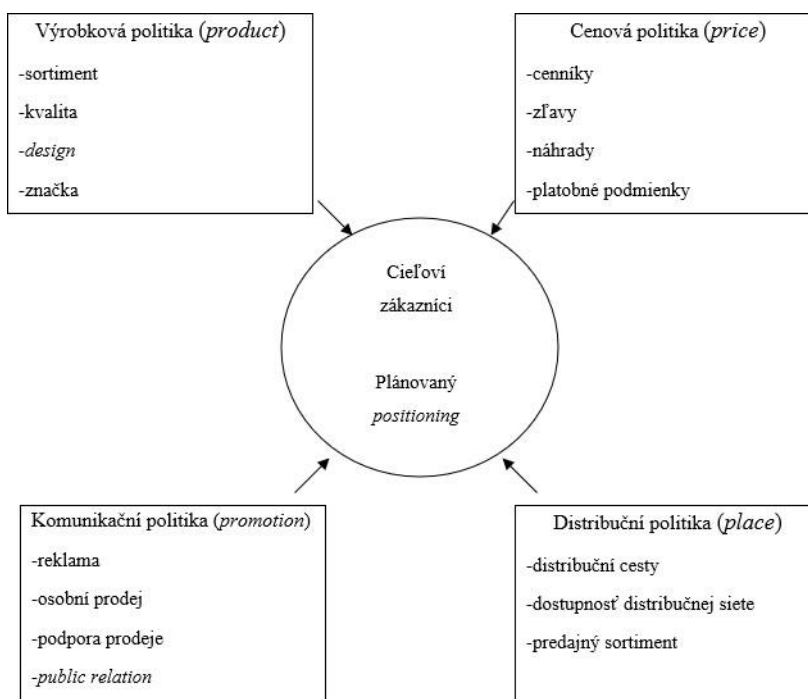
Výrobková politika (*product*)

-sortiment

-kvalita

-*design*

-značka

Cenová politika (*price*)

-cenníky

-zľavy

-náhrady

-platobné podmienky

Cieľoví zákazníci

Plánovaný *positioning*

Komunikační politika (*promotion*)

-reklama

-osobní prodej

-podpora prodeje

-*public relation*

Distribuční politika (*place*)

-distribuční cesty

-dostupnosť distribučnej siete

-predajný sortiment